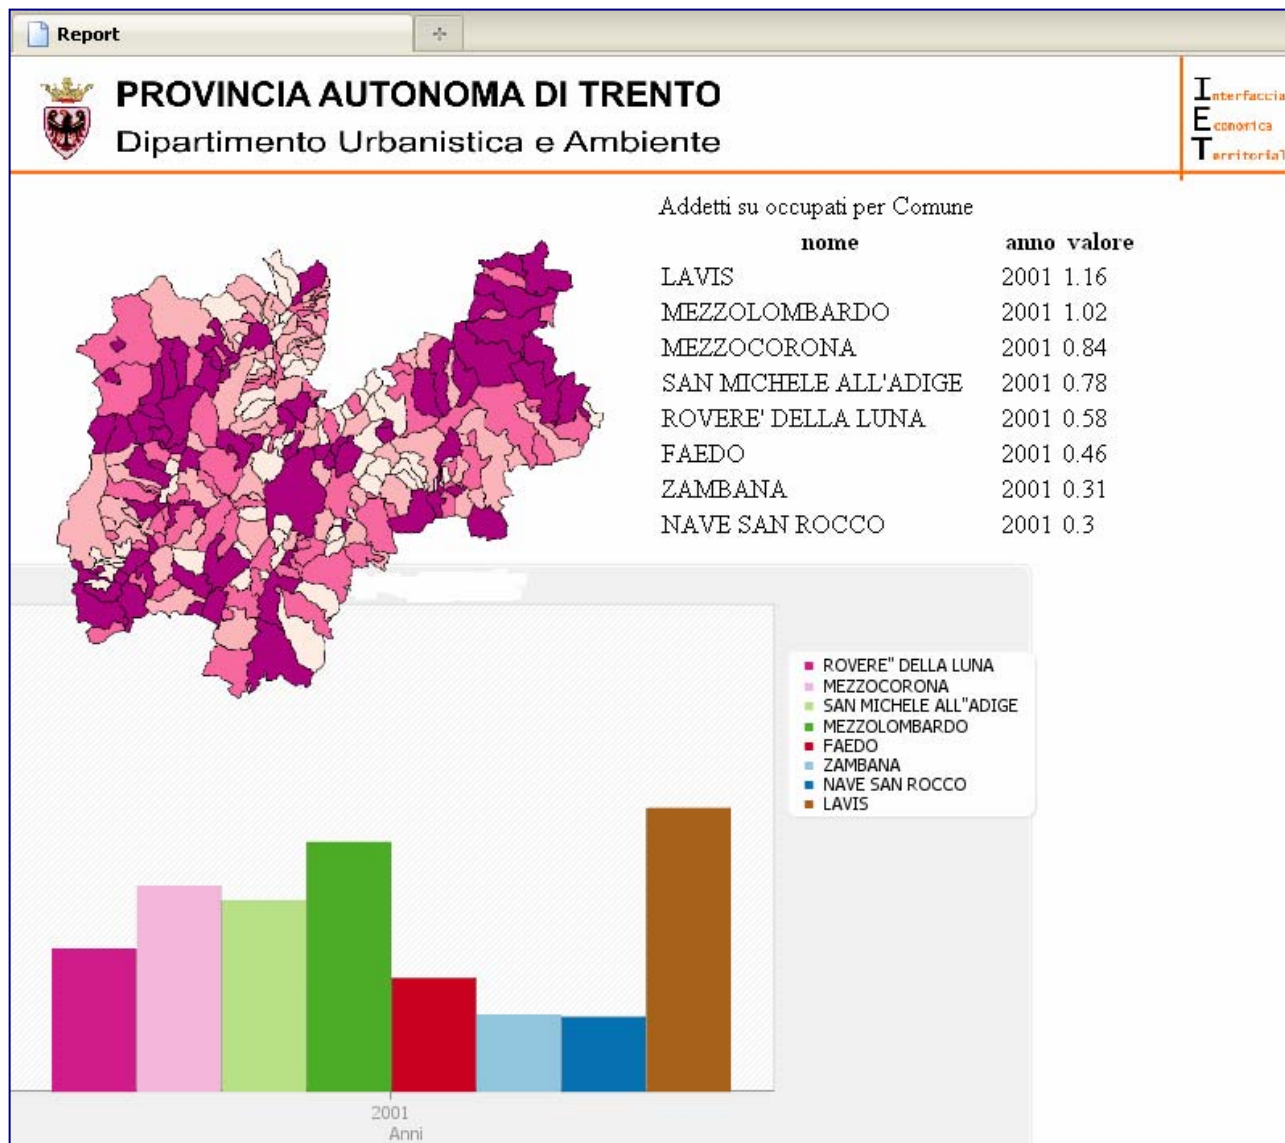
Report

PROVINCIA AUTONOMA DI TRENTO
Dipartimento Urbanistica e Ambiente

Interfaccia Economica Territorial

Addetti su occupati per Comune

| nome | anno | valore |
|---|---|---|
| LAVIS | 2001 | 1.16 |
| MEZZOLOMBARDO | 2001 | 1.02 |
| MEZZOCORONA | 2001 | 0.84 |
| SAN MICHELE ALL'ADIGE | 2001 | 0.78 |
| ROVERE' DELLA LUNA | 2001 | 0.58 |
| FAEDO | 2001 | 0.46 |
| ZAMBANA | 2001 | 0.31 |
| NAVE SAN ROCCO | 2001 | 0.3 |

ROVERE" DELLA LUNA
MEZZOCORONA
SAN MICHELE ALL"ADIGE
MEZZOLOMBARDO
FAEDO
ZAMBANA
NAVE SAN ROCCO
LAVIS

2001
Anni